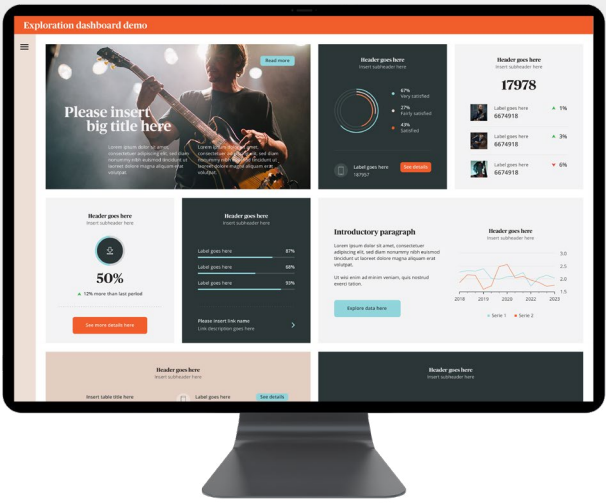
Exploration dashboard demo

Read more

Please insert big title here

Lorem ipsum dolor sit amet, consectetuer adipiscing elit, sed diam nonummy nibh euismod tincidunt ut laoreet dolore magna aliquam erat volutpat.

Lorem ipsum dolor sit amet, consectetuer adipiscing elit, sed diam nonummy nibh euismod tincidunt ut laoreet dolore magna aliquam erat volutpat.

Header goes here
Insert subheader here

67%
Very satisfied
27%
Fairly satisfied
43%
Satisfied

Label goes here
187957

See details

Header goes here
Insert subheader here

17978

Label goes here
6674918
1%

Label goes here
6674918
3%

Label goes here
6674918
6%

Header goes here
Insert subheader here

50%

12% more than last period

See more details here

Header goes here
Insert subheader here

Label goes here 87%
Label goes here 66%
Label goes here 93%

Please insert link name
Link description goes here

Introductory paragraph

Lorem ipsum dolor sit amet, consectetuer adipiscing elit, sed diam nonummy nibh euismod tincidunt ut laoreet dolore magna aliquam erat volutpat.

Ut wisi enim ad minim veniam, quis nostrud exerci tation.

Explore data here

Header goes here
Insert subheader here

3.0
2.5
2.0
1.5
2018 2019 2020 2021 2022 2023

Serie 1 Serie 2

Header goes here
Insert subheader here

Insert table title here

Label goes here

See details

Header goes here
Insert subheader here